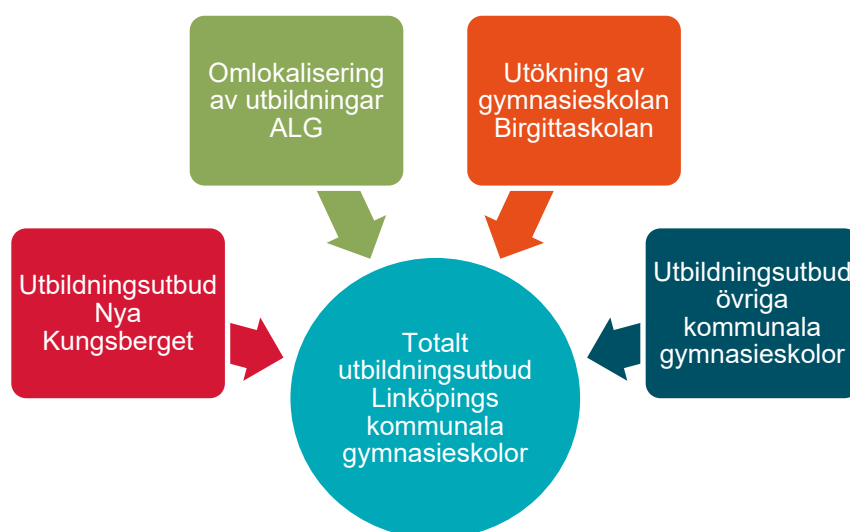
Omlokalisering av utbildningar ALG

Utökning av gymnasieskolan Birgittaskolan

Utbildningsutbud Nya Kungsberget

Utbildningsutbud övriga kommunala gymnasieskolor

Totalt utbildningsutbud Linköpings kommunala gymnasieskolor